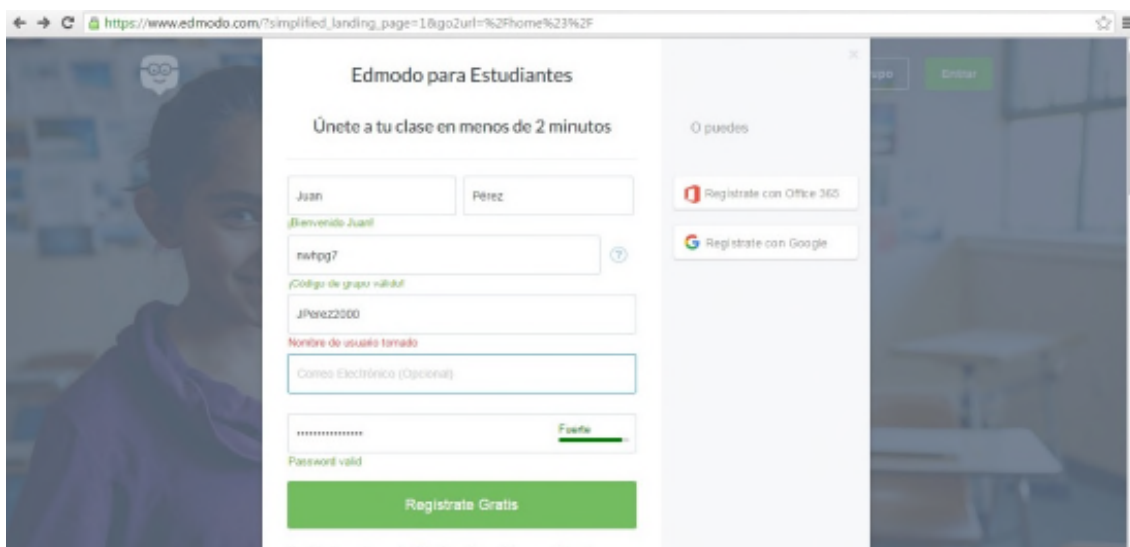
https://www.edmodo.com/?simplified_landing_page=1&go2url=%2Fhome%23%2F

upo

Entrar

×

Edmodo para Estudiantes

Únete a tu clase en menos de 2 minutos

Juan

Pérez

¡Bienvenido Juan!

nwhpg7

?

¡Código de grupo válido!

JPerez2000

Nombre de usuario tomado

Correo Electrónico (Opcional)

················

Fuerte

Password valid

Regístrate Gratis

O puedes

Regístrate con Office 365

Regístrate con Google